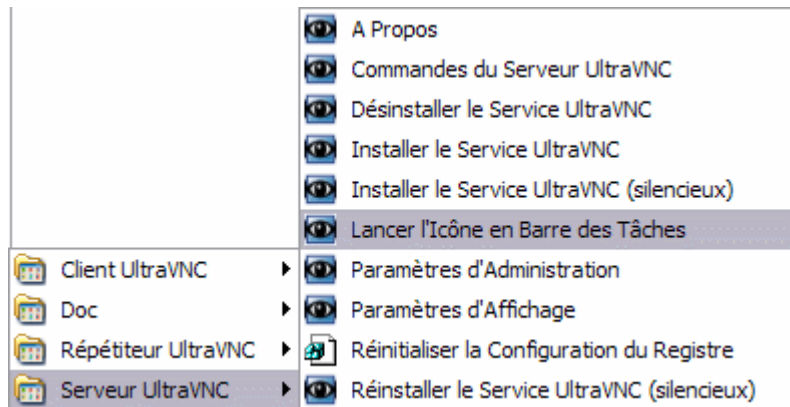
A Propos
Commandes du Serveur UltraVNC
Désinstaller le Service UltraVNC
Installer le Service UltraVNC
Installer le Service UltraVNC (silencieux)
Lancer l'Icône en Barre des Tâches
Paramètres d'Administration
Paramètres d'Affichage
Réinitialiser la Configuration du Registre
Réinstaller le Service UltraVNC (silencieux)

Client UltraVNC
Doc
Répétiteur UltraVNC
Serveur UltraVNC